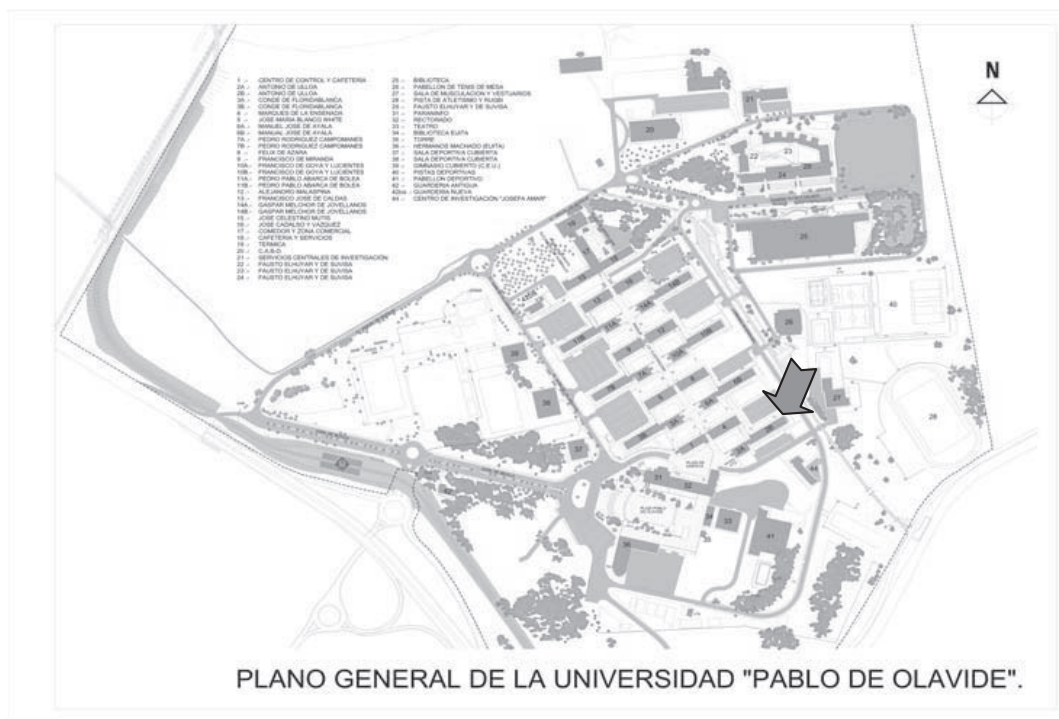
N

1 .- CENTRO DE CONTROL Y CAFETERIA
2A .- ANTONIO DE ULLOA
2B .- ANTONIO DE ULLOA
3A .- CONDE DE FLORIDABLANCA
3B .- CONDE DE FLORIDABLANCA
4 .- MARQUES DE LA ENSENADA
5 .- JOSE MARIA BLANCO WHITE
6A .- MANUEL JOSE DE AYALA
6B .- MANUEL JOSE DE AYALA
7A .- PEDRO RODRIGUEZ CAMPOMANES
7B .- PEDRO RODRIGUEZ CAMPOMANES
8 .- FELIX DE AZARA
9 .- FRANCISCO DE MIRANDA
10A .- FRANCISCO DE GOYA Y LUCIENTES
10B .- FRANCISCO DE GOYA Y LUCIENTES
11A .- PEDRO PABLO ABARCA DE BOLEA
11B .- PEDRO PABLO ABARCA DE BOLEA
12 .- ALEJANDRO MALASPINA
13 .- FRANCISCO JOSE DE CALDAS
14A .- GASPAR MELCHOR DE JOVELLANOS
14B .- GASPAR MELCHOR DE JOVELLANOS
15 .- JOSE CELESTINO MUTIS
16 .- JOSE CADALSO Y VAZQUEZ
17 .- COMEDOR Y ZONA COMERCIAL
18 .- CAFETERIA Y SERVICIOS
19 .- TERMICA
20 .- C.A.B.D.
21 .- SERVICIOS CENTRALES DE INVESTIGACION
22 .- FAUSTO ELHUYAR Y DE SUVISA
23 .- FAUSTO ELHUYAR Y DE SUVISA
24 .- FAUSTO ELHUYAR Y DE SUVISA
25 .- BIBLIOTECA
26 .- PABELLON DE TENIS DE MESA
27 .- SALA DE MUSCULACION Y VESTUARIOS
28 .- PISTA DE ATLETISMO Y RUGBI
29 .- FAUSTO ELHUYAR Y DE SUVISA
31 .- PARANINFO
32 .- RECTORADO
33 .- TEATRO
34 .- BIBLIOTECA EUITA
35 .- TORRE
36 .- HERMANOS MACHADO (EUITA)
37 .- SALA DEPORTIVA CUBIERTA
38 .- SALA DEPORTIVA CUBIERTA
39 .- GIMNASIO CUBIERTO (C.E.U.)
40 .- PISTAS DEPORTIVAS
41 .- PABELLON DEPORTIVO
42 .- GUARDERIA ANTIGUA
42bis .- GUARDERIA NUEVA
44 .- CENTRO DE INVESTIGACION "JOSEFA AMAR"

21 20 22 23 24 25 26 43 27 28 13 14A 14B 11A 11B 12 10A 10B 7A 7B 8 9 6A 6B 5 4 3A 3B 2A 2B 1 44 39 38 37 31 32 33 34 36 41

PLANO GENERAL DE LA UNIVERSIDAD "PABLO DE OLAVIDE".